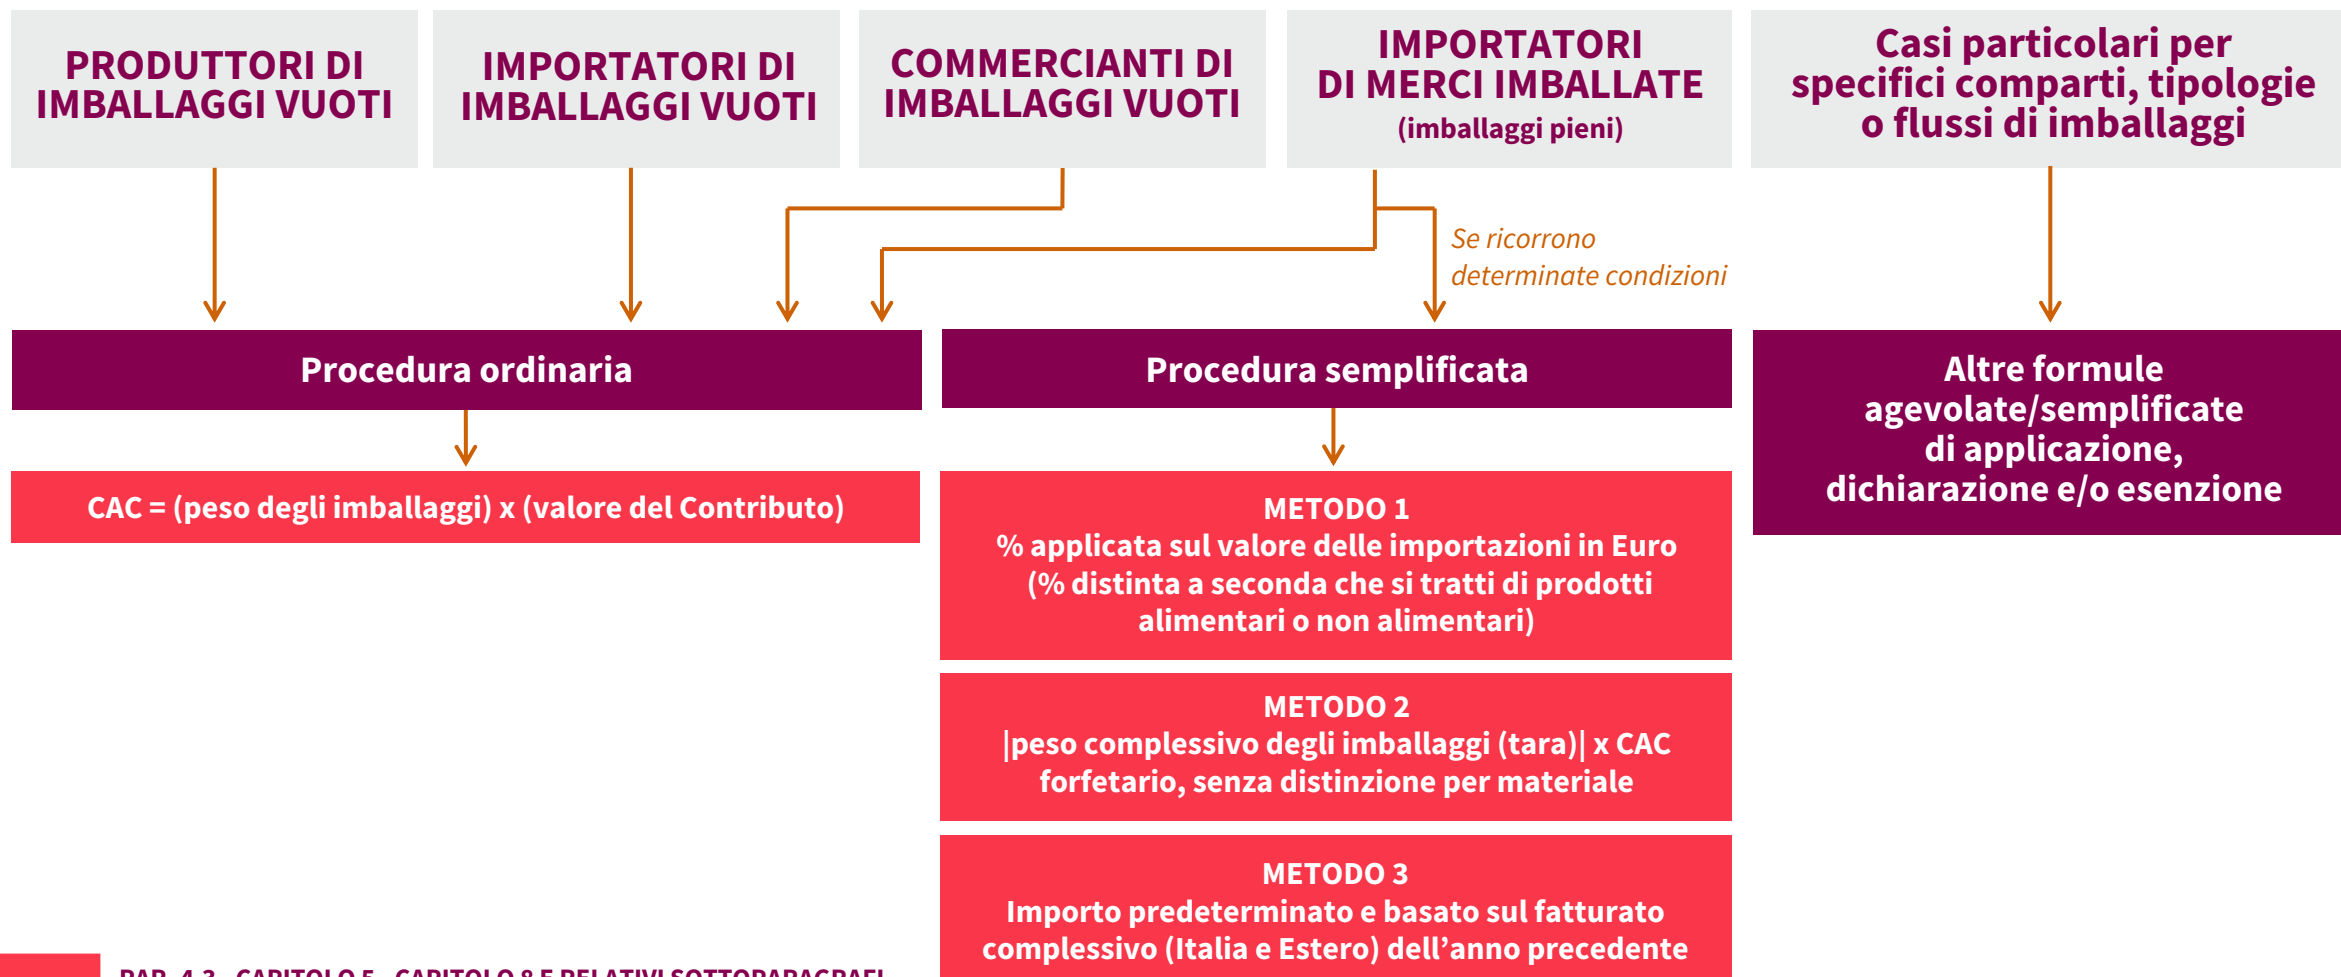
PRODUTTORI DI IMBALLAGGI VUOTI

IMPORTATORI DI IMBALLAGGI VUOTI

COMMERCIANTI DI IMBALLAGGI VUOTI

IMPORTATORI DI MERCI IMBALLATE (imballaggi pieni)

Casi particolari per specifici comparti, tipologie o flussi di imballaggi

Se ricorrono determinate condizioni

Procedura ordinaria

Procedura semplificata

Altre formule agevolate/semplificate di applicazione, dichiarazione e/o esenzione

CAC = (peso degli imballaggi) x (valore del Contributo)

METODO 1
% applicata sul valore delle importazioni in Euro (% distinta a seconda che si tratti di prodotti alimentari o non alimentari)

METODO 2
|peso complessivo degli imballaggi (tara)| x CAC forfetario, senza distinzione per materiale

METODO 3
Importo predeterminato e basato sul fatturato complessivo (Italia e Estero) dell'anno precedente

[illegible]